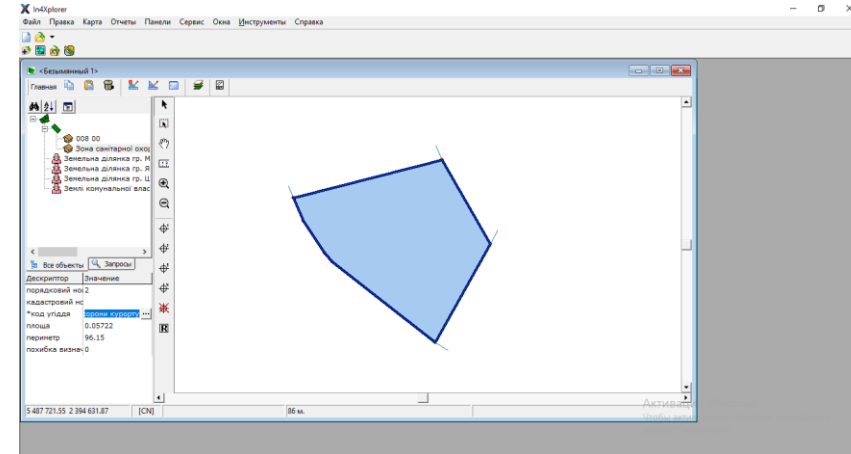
In4Xplorer

Файл Правка Карта Отчеты Панели Сервис Окна Инструменты Справка

<Безымянный 1>

Главная

008 00
Зона санітарної охор
Земельна ділянка гр. М
Земельна ділянка гр. Я
Земельна ділянка гр. Ц
Землі комунальної влас

Все объекты
Запросы

| Дескриптор | Значение |
|---|---|
| порядковий но | 2 |
| кадастровий но | |
| *код угіддя | орони курорту |
| площа | 0.05722 |
| периметр | 96.15 |
| похибка визнач | 0 |

5 487 721.55 2 394 631.87 [CN] 86 м.

Актива
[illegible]